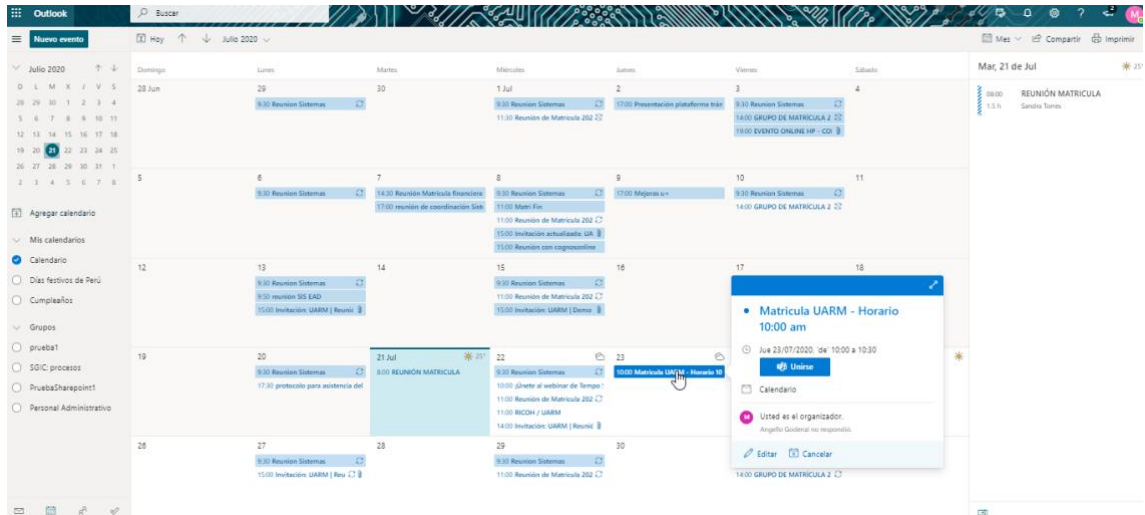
Outlook
Buscar
Nuevo evento
Hoy ↑ ↓ Julio 2020
Mes Compartir Imprimir

Julio 2020
D L M X J V S
28 29 30 1 2 3 4
5 6 7 8 9 10 11
12 13 14 15 16 17 18
19 20 21 22 23 24 25
26 27 28 29 30 31 1
2 3 4 5 6 7 8

Agregar calendario
Mis calendarios
Calendario
Días festivos de Perú
Cumpleaños
Grupos
prueba1
SGIC: procesos
PruebaSharepoint1
Personal Administrativo

| Domingo | Lunes | Martes | Miércoles | Jueves | Viernes | Sábado |
|---|---|---|---|---|---|---|
| 28 Jun | 29 9:30 Reunion Sistemas | 30 | 1 Jul 9:30 Reunion Sistemas 11:30 Reunión de Matricula 202 | 2 17:00 Presentación plataforma trár | 3 9:30 Reunion Sistemas 14:00 GRUPO DE MATRÍCULA 2 19:00 EVENTO ONLINE HP - CDI | 4 |
| 5 | 6 9:30 Reunion Sistemas | 7 14:30 Reunión Matricula financiera 17:00 reunión de coordinación Sist | 8 9:30 Reunion Sistemas 11:00 Matri Fin 11:00 Reunión de Matricula 202 15:00 Invitación actualizada: UA 15:00 Reunión con cognosonline | 9 17:00 Mejoras u+ | 10 9:30 Reunion Sistemas 14:00 GRUPO DE MATRÍCULA 2 | 11 |
| 12 | 13 9:30 Reunion Sistemas 9:50 reunión SIS EAD 15:00 Invitación: UARM \| Reunió | 14 | 15 9:30 Reunion Sistemas 11:00 Reunión de Matricula 202 15:00 Invitación: UARM \| Demo | 16 | 17 | 18 |
| 19 | 20 9:30 Reunion Sistemas 17:30 protocolo para asistencia del | 21 Jul 25° 8:00 REUNIÓN MATRICULA | 22 9:30 Reunion Sistemas 10:00 ¡Únete al webinar de Tempo ! 11:00 Reunión de Matricula 202 11:00 RICOH / UARM 14:00 Invitación: UARM \| Reunió | 23 10:00 Matricula UARM - Horario 10 | | |
| 26 | 27 9:30 Reunion Sistemas 15:00 Invitación: UARM \| Reu | 28 | 29 9:30 Reunion Sistemas 11:00 Reunión de Matricula 202 | 30 | 14:00 GRUPO DE MATRÍCULA 2 | |

Matricula UARM - Horario 10:00 am
Jue 23/07/2020, de 10:00 a 10:30
Unirse
Calendario
Usted es el organizador.
Angello Goderal no respondió.
Editar Cancelar

Mar, 21 de Jul 25°
08:00 1.5 h REUNIÓN MATRICULA Sandra Torres